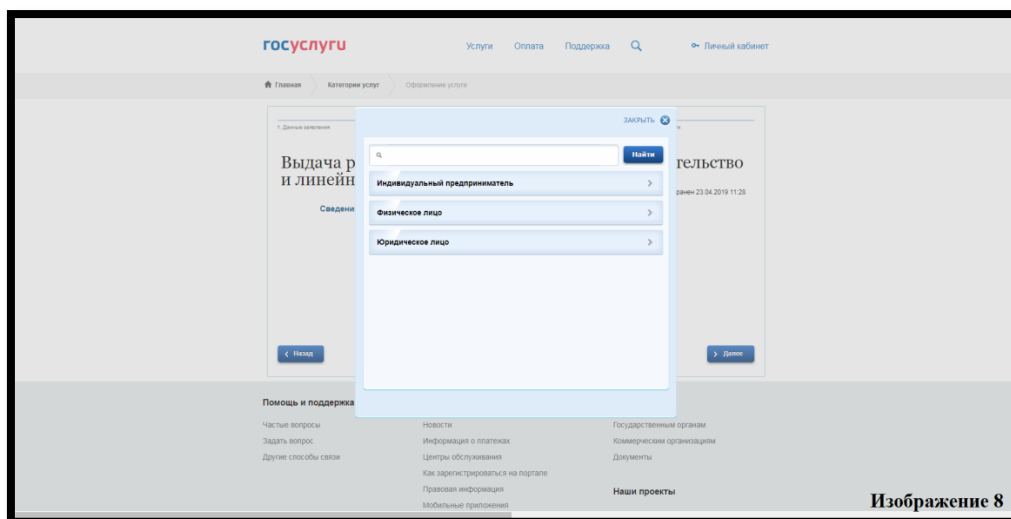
госуслуги

Услуги Оплата Поддержка Личный кабинет

Главная Категории услуг Оформление услуги

1. Данные заявления

Выдача р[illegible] тельство и линейн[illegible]

Сведени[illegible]

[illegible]ранен 23.04.2019 11:26

ЗАКРЫТЬ

Найти

Индивидуальный предприниматель

Физическое лицо

Юридическое лицо

Назад

Далее

Помощь и поддержка

Частые вопросы
Задать вопрос
Другие способы связи

Новости
Информация о платежах
Центры обслуживания
Как зарегистрироваться на портале
Правовая информация
Мобильные приложения

Государственным органам
Коммерческим организациям
Документы

Наши проекты

Изображение 8